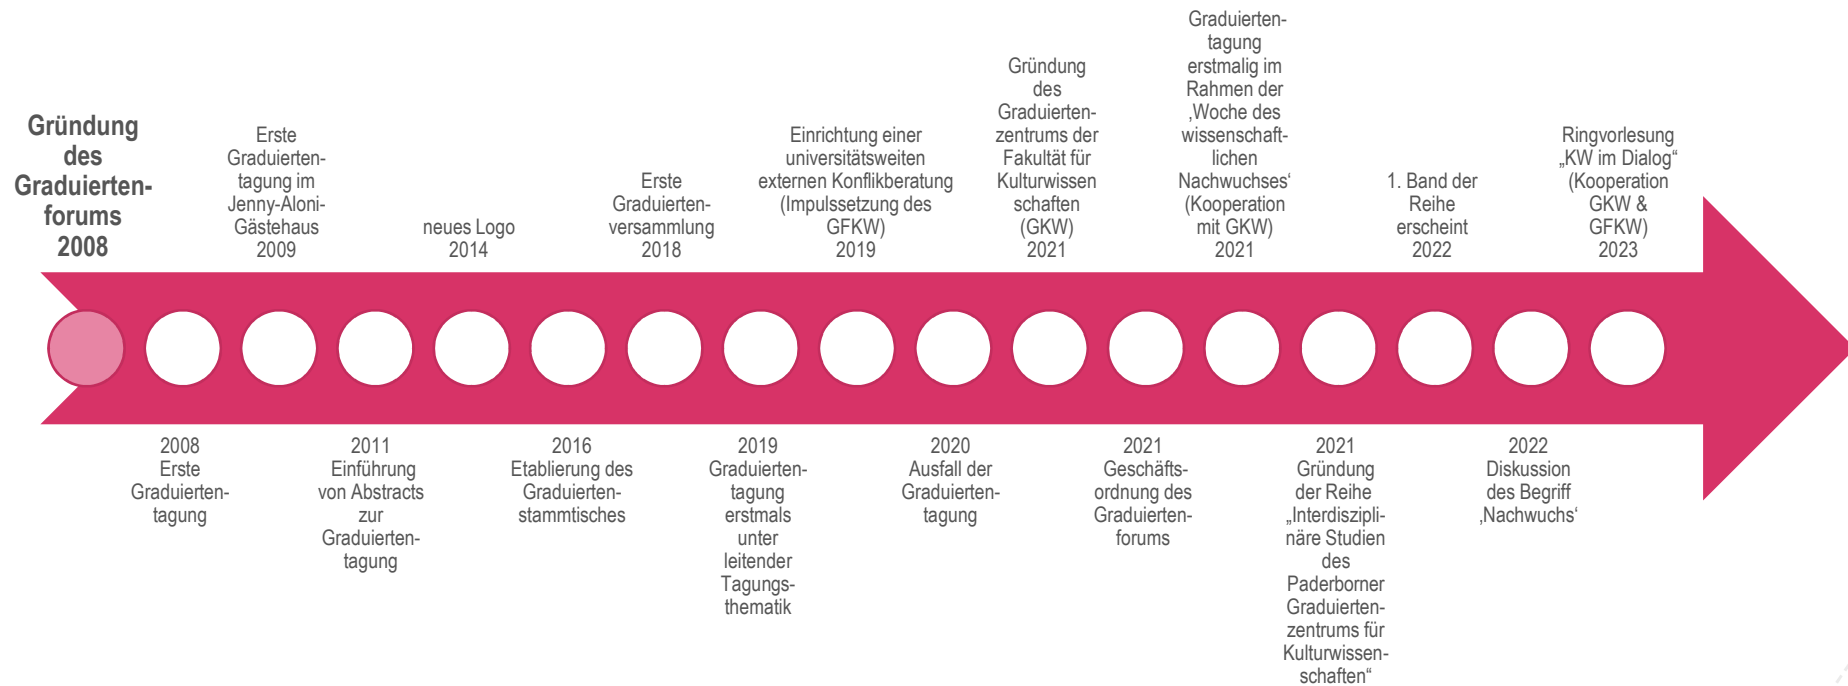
Gründung des Graduiertenforums 2008

Erste Graduiertentagung im Jenny-Aloni-Gästehaus 2009

neues Logo 2014

Erste Graduiertenversammlung 2018

Einrichtung einer universitätsweiten externen Konflikberatung (Impulssetzung des GFKW) 2019

Gründung des Graduiertenzentrums der Fakultät für Kulturwissen schaften (GKW) 2021

Graduiertentagung erstmalig im Rahmen der ‚Woche des wissenschaftlichen Nachwuchses' (Kooperation mit GKW) 2021

1. Band der Reihe erscheint 2022

Ringvorlesung „KW im Dialog" (Kooperation GKW & GFKW) 2023

2008 Erste Graduiertentagung

2011 Einführung von Abstracts zur Graduiertentagung

2016 Etablierung des Graduiertenstammtisches

2019 Graduiertentagung erstmals unter leitender Tagungsthematik

2020 Ausfall der Graduiertentagung

2021 Geschäftsordnung des Graduiertenforums

2021 Gründung der Reihe „Interdisziplinäre Studien des Paderborner Graduiertenzentrums für Kulturwissenschaften"

2022 Diskussion des Begriff ‚Nachwuchs'